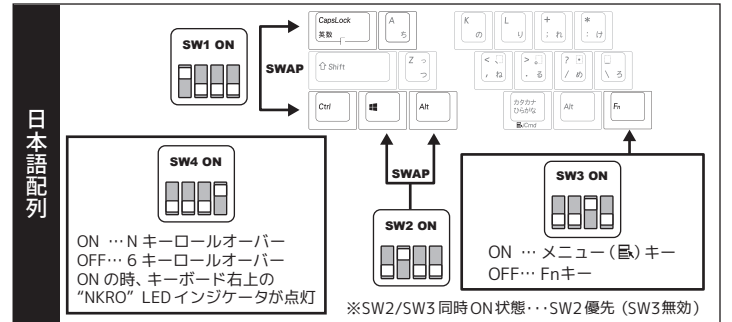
日本語配列

SW1 ON

SWAP

CapsLock
英数

A
ち

⇧Shift

Z
っ
つ

Ctrl

Alt

K
の

L
り

+
;
れ

*
:
け

<
、
,
ね

>
。
.
る

?
・
/
め

_
\
ろ

カタカナ
ひらがな
Cmd

Alt

Fn

SWAP

SW2 ON

SW4 ON

ON …N キーロールオーバー
OFF… 6 キーロールオーバー
ON の時、キーボード右上の
"NKRO" LEDインジケータが点灯

SW3 ON

ON … メニュー(▤)キー
OFF… Fnキー

※SW2/SW3 同時ON状態・・・SW2優先 (SW3無効)